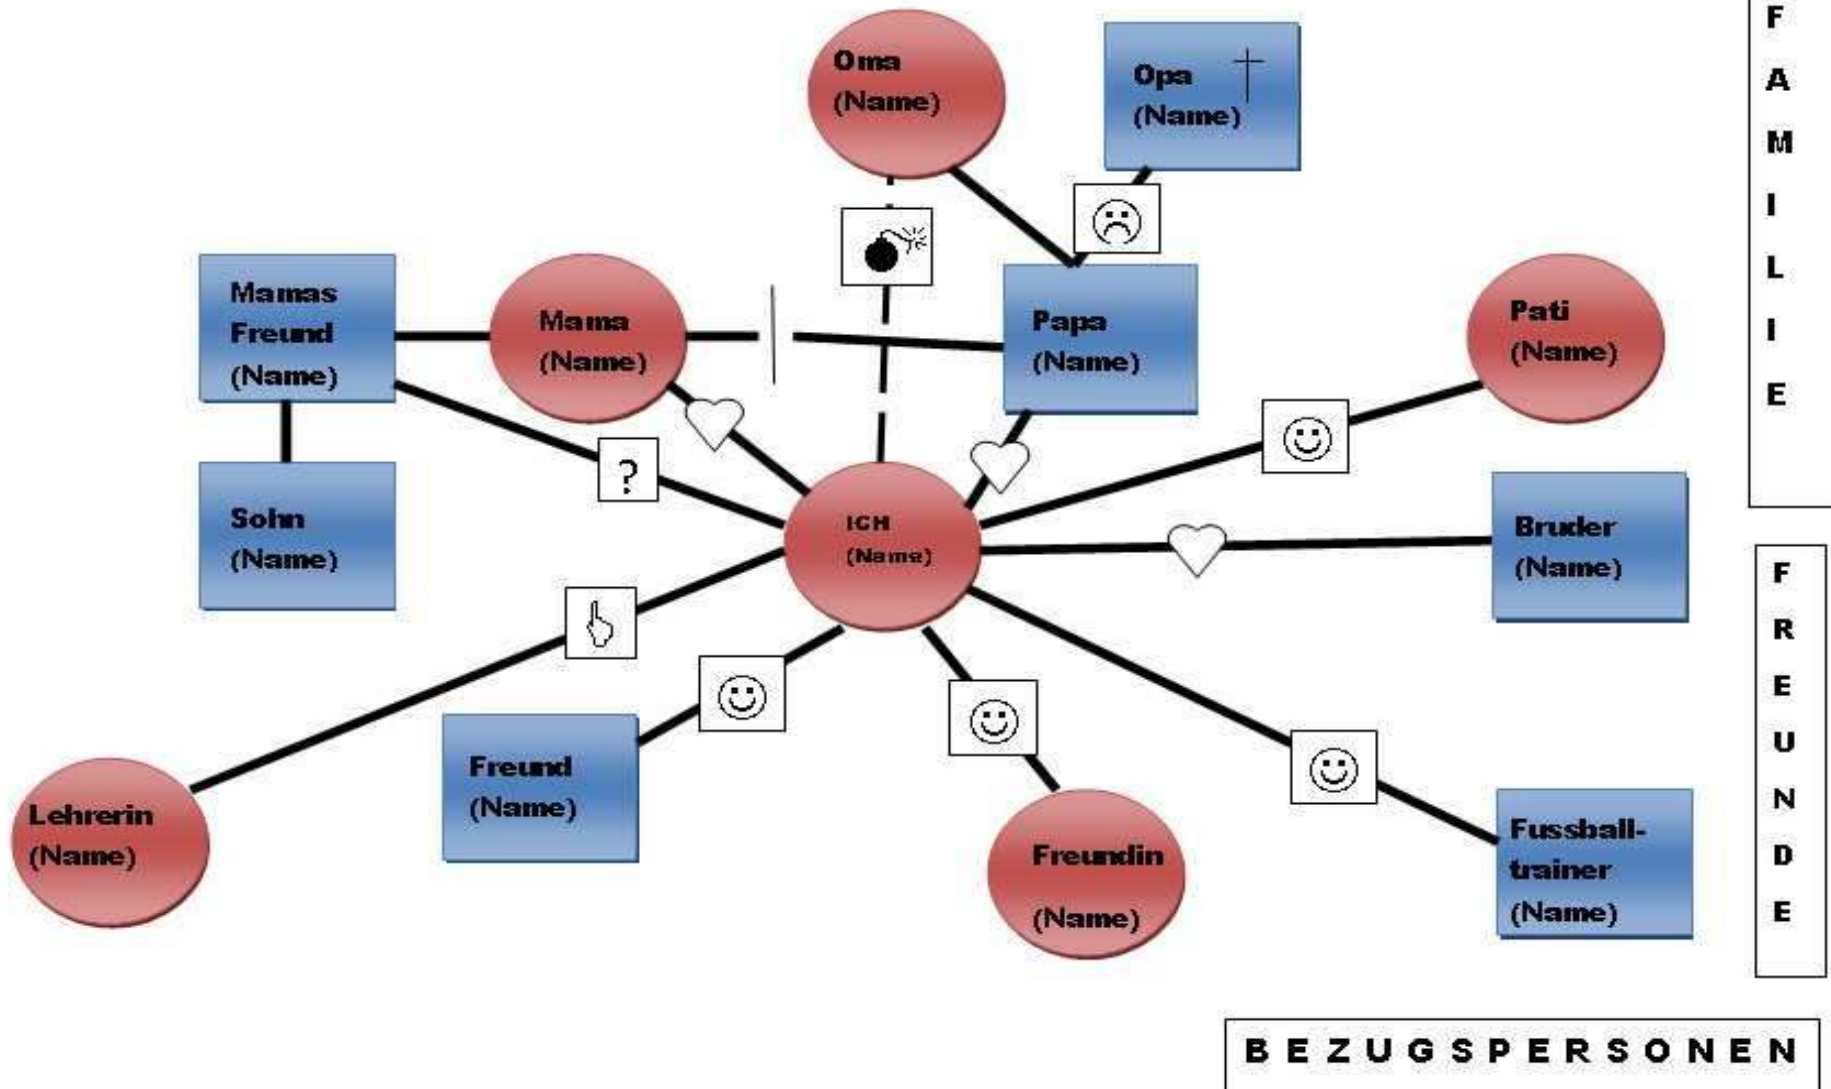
Oma (Name)

Opa † (Name)

Mamas Freund (Name)

Mama (Name)

Papa (Name)

Pati (Name)

Sohn (Name)

?

ICH (Name)

Bruder (Name)

Lehrerin (Name)

Freund (Name)

Freundin (Name)

Fussball-trainer (Name)

FAMILIE

FREUNDE

BEZUGSPERSONEN